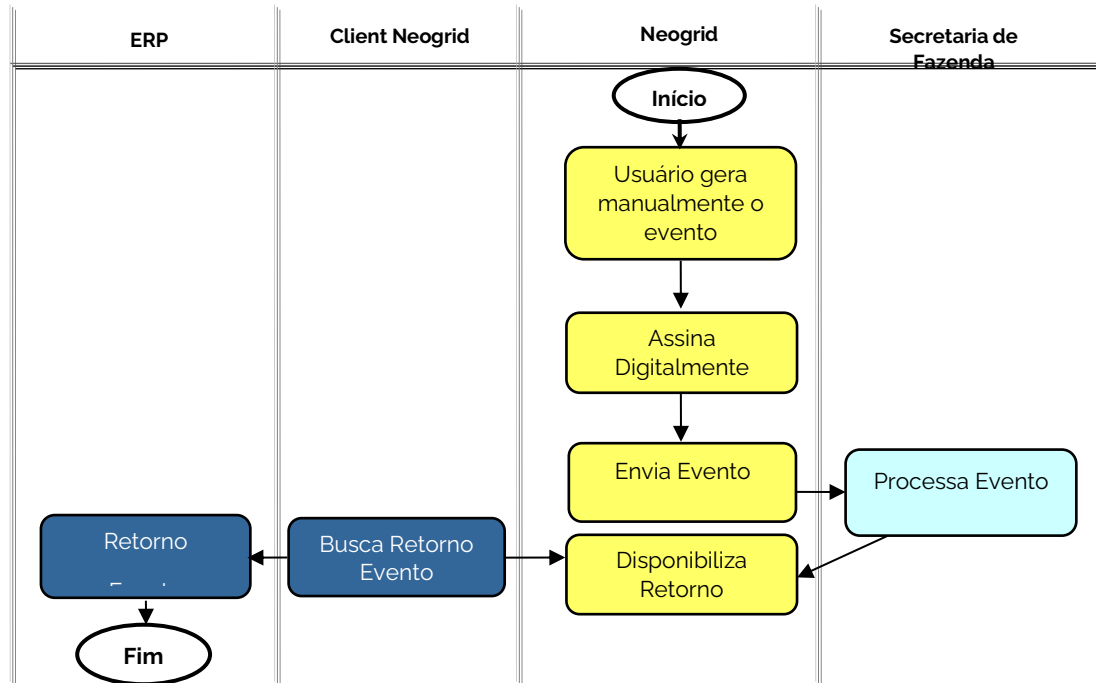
| ERP | Client Neogrid | Neogrid | Secretaria de Fazenda |
|---|---|---|---|

Início

Usuário gera manualmente o evento

Assina Digitalmente

Envia Evento

Processa Evento

Retorno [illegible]

Busca Retorno Evento

Disponibiliza Retorno

Fim